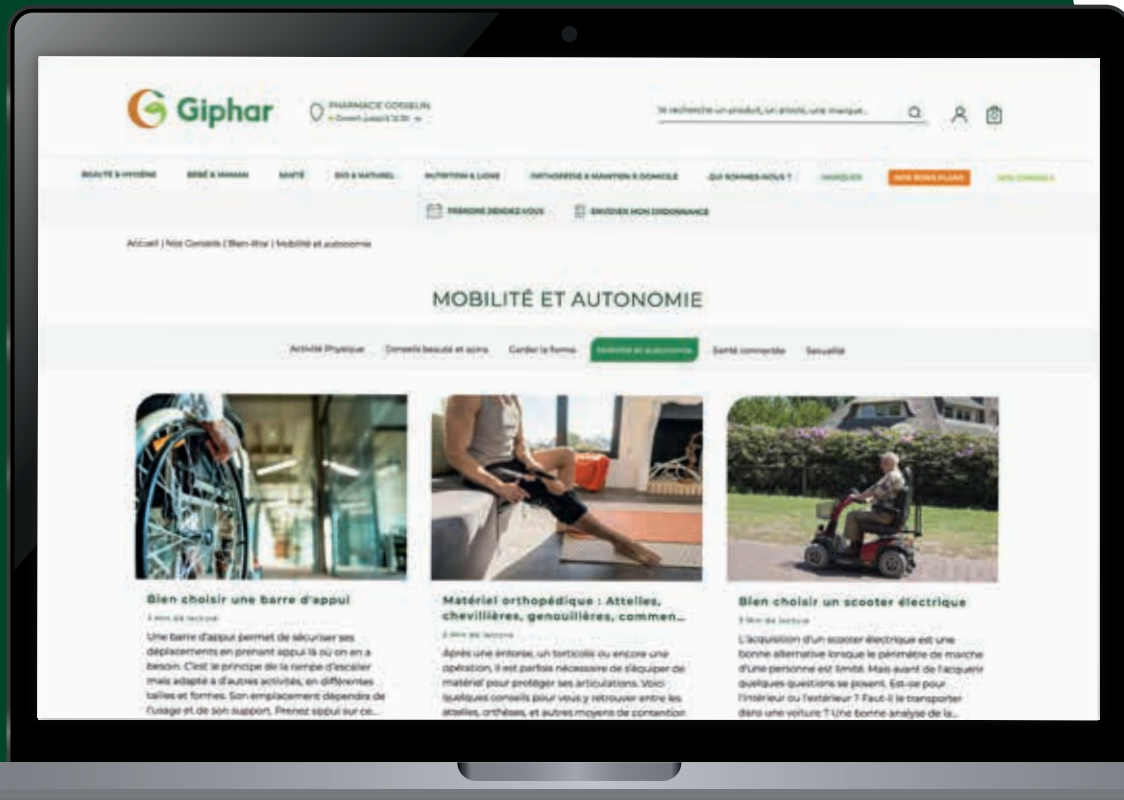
Giphar

PHARMACIE CORBELIN
• Ouvert jusqu'à 12:30

Je recherche un produit, un article, une marque...

BEAUTÉ & HYGIÈNE | BÉBÉ & MAMAN | SANTÉ | BIO & NATUREL | NUTRITION & LIGNE | ORTHOPÉDIE & MAINTIEN À DOMICILE | QUI SOMMES-NOUS ? | MARQUES | NOS BONS PLANS | NOS CONSEILS

PRENDRE RENDEZ-VOUS | ENVOYER MON ORDONNANCE

Accueil | Nos Conseils | Bien-être | Mobilité et autonomie

MOBILITÉ ET AUTONOMIE

Activité Physique | Conseils beauté et soins | Garder la forme | Mobilité et autonomie | Santé connectée | Sexualité

Bien choisir une barre d'appui
3 min de lecture
Une barre d'appui permet de sécuriser ses déplacements en prenant appui là où on en a besoin. C'est le principe de la rampe d'escalier mais adapté à d'autres activités, en différentes tailles et formes. Son emplacement dépendra de l'usage et de son support. Prenez appui sur ce...

Matériel orthopédique : Attelles, chevillières, genouillères, commen...
2 min de lecture
Après une entorse, un torticolis ou encore une opération, il est parfois nécessaire de s'équiper de matériel pour protéger ses articulations. Voici quelques conseils pour vous y retrouver entre les attelles, orthèses, et autres moyens de contention

Bien choisir un scooter électrique
3 min de lecture
L'acquisition d'un scooter électrique est une bonne alternative lorsque le périmètre de marche d'une personne est limité. Mais avant de l'acquérir quelques questions se posent. Est-ce pour l'intérieur ou l'extérieur ? Faut-il le transporter dans une voiture ? Une bonne analyse de la...